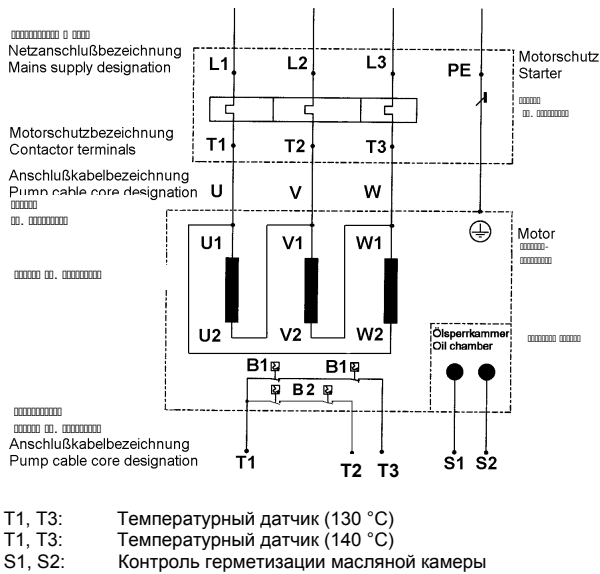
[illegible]
Netzanschlußbezeichnung
Mains supply designation

L1 L2 L3 PE

Motorschutz
Starter
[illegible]

Motorschutzbezeichnung
Contactor terminals

T1 T2 T3

Anschlußkabelbezeichnung
Pump cable core designation
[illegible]

U V W

Motor
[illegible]

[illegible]

U1 V1 W1

U2 V2 W2

Ölsperrkammer
Oil chamber

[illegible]

B1 B1
B 2

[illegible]
Anschlußkabelbezeichnung
Pump cable core designation

T1 T2 T3 S1 S2

T1, T3: Температурный датчик (130 °C)
T1, T3: Температурный датчик (140 °C)
S1, S2: Контроль герметизации масляной камеры